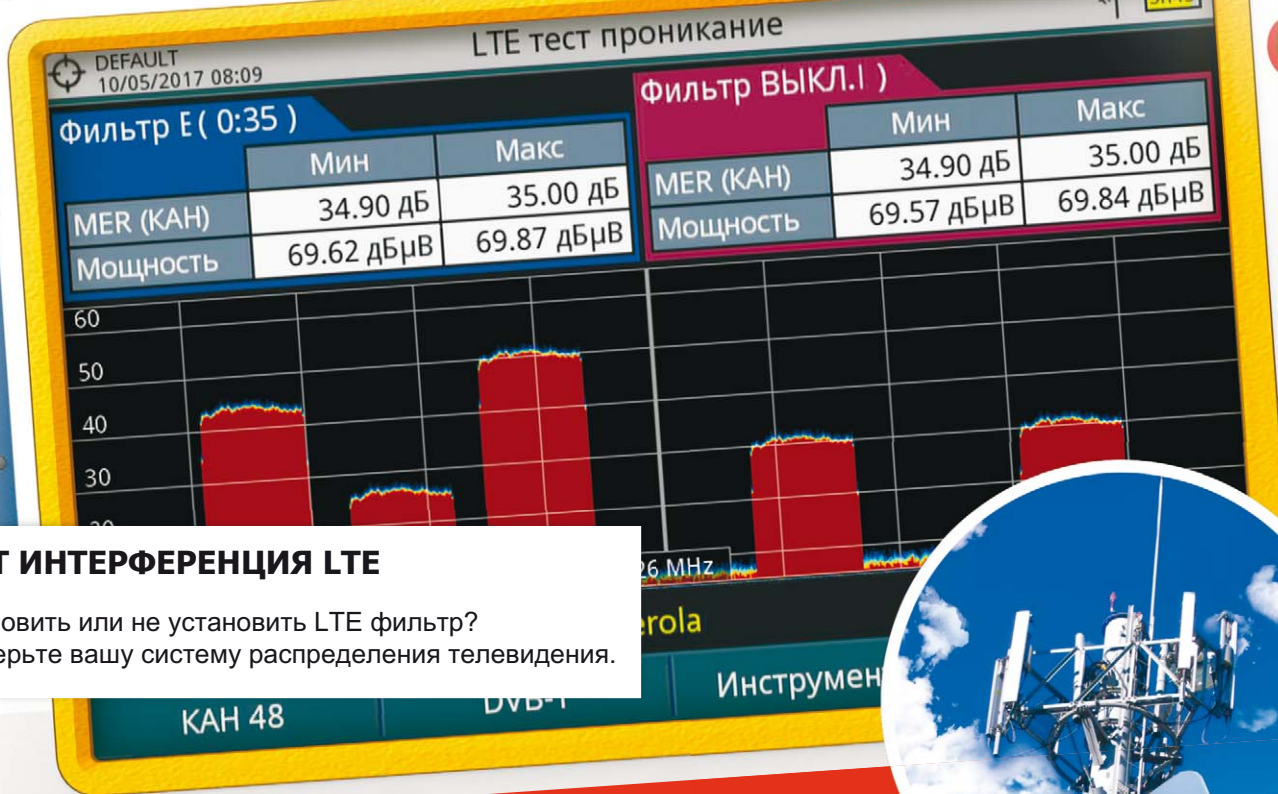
DEFAULT
10/05/2017 08:09

LTE тест проникание

Фильтр E ( 0:35 )

| | Мин | Макс |
|---|---|---|
| MER (КАН) | 34.90 дБ | 35.00 дБ |
| Мощность | 69.62 дБμВ | 69.87 дБμВ |

Фильтр ВЫКЛ.I )

| | Мин | Макс |
|---|---|---|
| MER (КАН) | 34.90 дБ | 35.00 дБ |
| Мощность | 69.57 дБμВ | 69.84 дБμВ |

60
50
40
30

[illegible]6 MHz

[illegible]erola

КАН 48
DVB-T
Инструмен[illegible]

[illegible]Т ИНТЕРФЕРЕНЦИЯ LTE

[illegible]овить или не установить LTE фильтр?
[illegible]ерьте вашу систему распределения телевидения.